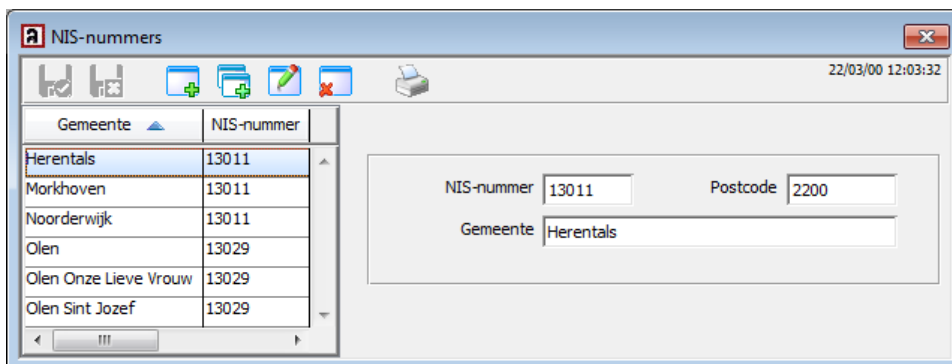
NIS-nummers

22/03/00 12:03:32

| Gemeente | NIS-nummer |
|---|---|
| Herentals | 13011 |
| Morkhoven | 13011 |
| Noorderwijk | 13011 |
| Olen | 13029 |
| Olen Onze Lieve Vrouw | 13029 |
| Olen Sint Jozef | 13029 |

NIS-nummer 13011
Postcode 2200
Gemeente Herentals